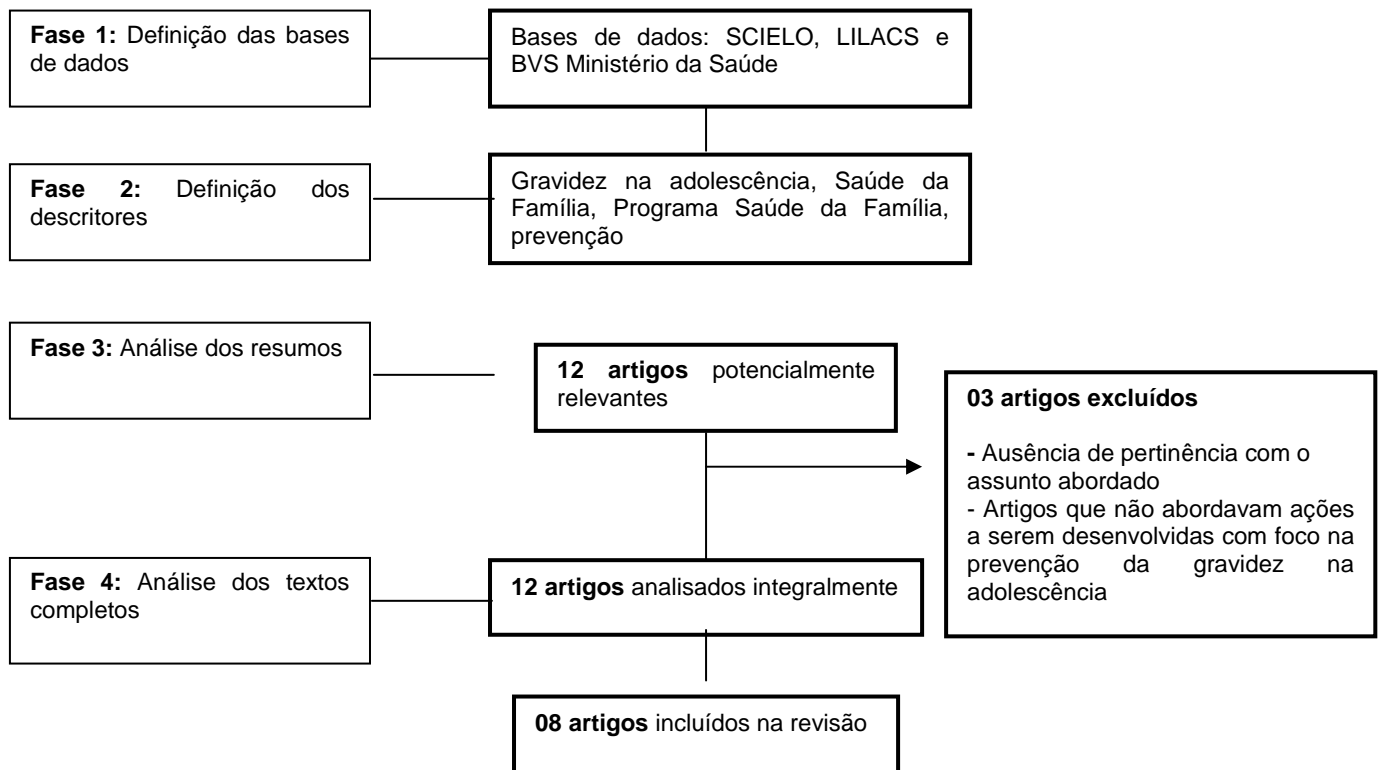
Fase 1: Definição das bases de dados

Bases de dados: SCIELO, LILACS e BVS Ministério da Saúde

Fase 2: Definição dos descritores

Gravidez na adolescência, Saúde da Família, Programa Saúde da Família, prevenção

Fase 3: Análise dos resumos

12 artigos potencialmente relevantes

03 artigos excluídos

- Ausência de pertinência com o assunto abordado
- Artigos que não abordavam ações a serem desenvolvidas com foco na prevenção da gravidez na adolescência

Fase 4: Análise dos textos completos

12 artigos analisados integralmente

08 artigos incluídos na revisão